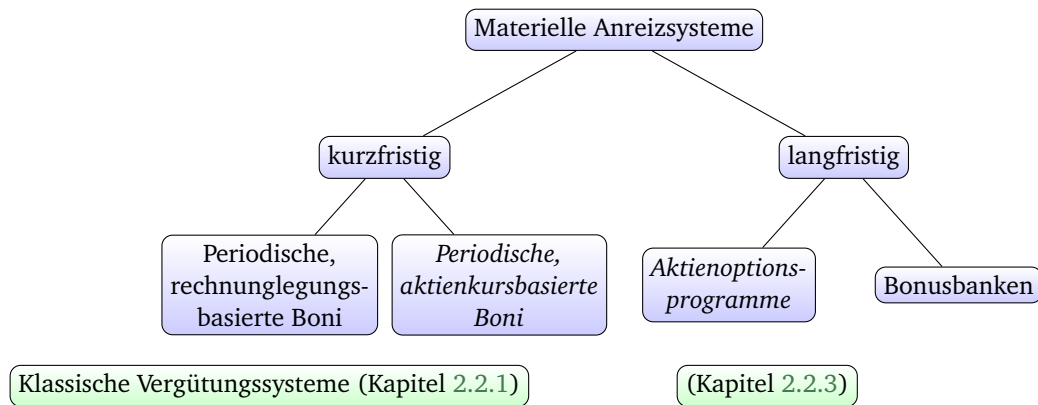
Materielle Anreizsysteme

kurzfristig

langfristig

Periodische, rechnunglegungsbasierte Boni

*Periodische, aktienkursbasierte Boni*

*Aktienoptionsprogramme*

Bonusbanken

Klassische Vergütungssysteme (Kapitel 2.2.1)

(Kapitel 2.2.3)